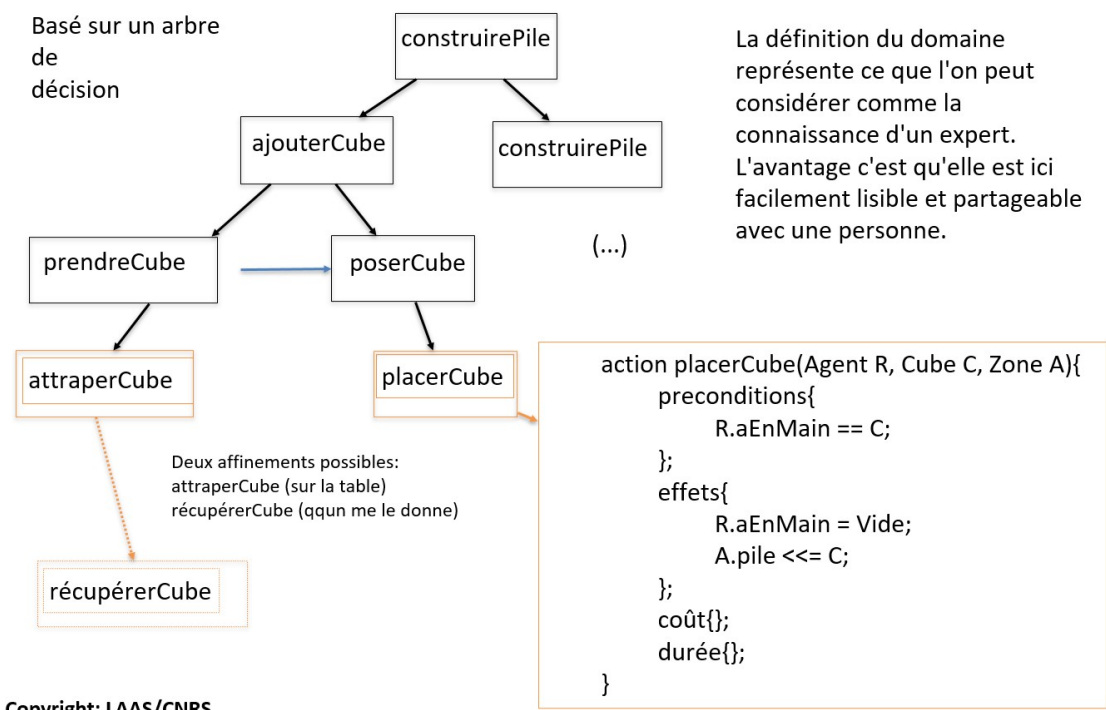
Basé sur un arbre de décision

constuirePile

ajouterCube

construirePile

prendreCube

poserCube

(...)

La définition du domaine représente ce que l'on peut considérer comme la connaissance d'un expert. L'avantage c'est qu'elle est ici facilement lisible et partageable avec une personne.

attraperCube

placerCube

action placerCube(Agent R, Cube C, Zone A){
preconditions{
R.aEnMain == C;
};
effets{
R.aEnMain = Vide;
A.pile <<= C;
};
coût{};
durée{};
}

Deux affinements possibles:
attraperCube (sur la table)
récupérerCube (qqun me le donne)

récupérerCube

Copyright: LAAS/CNRS